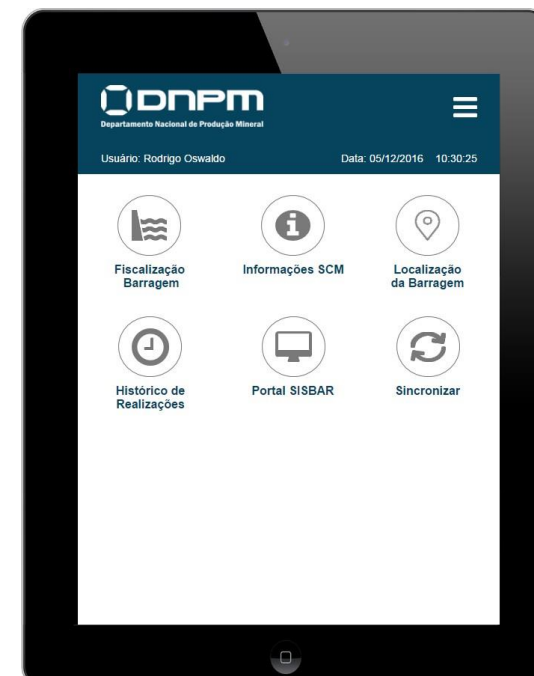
DNPM
Departamento Nacional de Produção Mineral

Usuário: Rodrigo Oswaldo

Data: 05/12/2016 10:30:25

Fiscalização Barragem

Informações SCM

Localização da Barragem

Histórico de Realizações

Portal SISBAR

Sincronizar